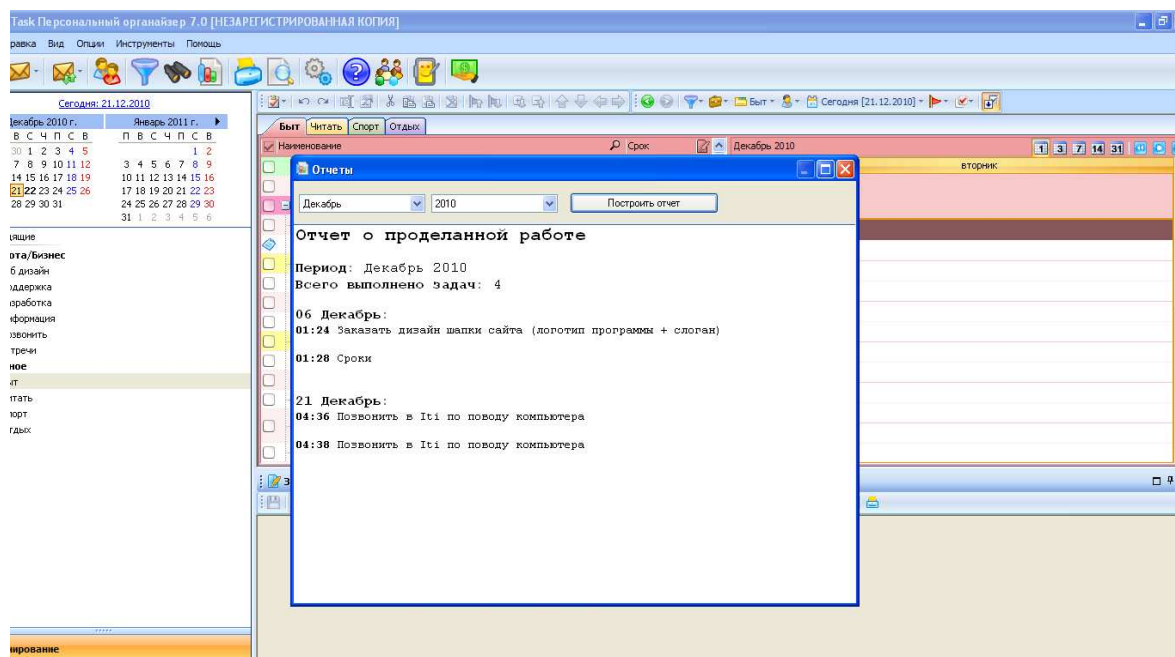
Task Персональный органайзер 7.0 [НЕЗАРЕГИСТРИРОВАННАЯ КОПИЯ]

равка Вид Опции Инструменты Помощь

Сегодня: 21.12.2010

декабрь 2010 г.

Январь 2011 г.

В С Ч П С В

П В С Ч П С В

30 1 2 3 4 5

1 2

7 8 9 10 11 12

3 4 5 6 7 8 9

14 15 16 17 18 19

10 11 12 13 14 15 16

21 22 23 24 25 26

17 18 19 20 21 22 23

28 29 30 31

24 25 26 27 28 29 30

31 1 2 3 4 5 6

ящие

ота/Бизнес

б дизайн

ддержка

зработка

формация

звонить

тречи

ное

т

тать

орт

тдых

ирование

Быт • Сегодня [21.12.2010] •

Быт Читать Спорт Отдых

Наименование

Срок

Декабрь 2010

вторник

1 3 7 14 31

Отчеты

Декабрь

2010

Построить отчет

Отчет о проделанной работе

Период: Декабрь 2010

Всего выполнено задач: 4

06 Декабрь:

01:24 Заказать дизайн шапки сайта (логотип программы + слоган)

01:28 Сроки

21 Декабрь:

04:36 Позвонить в Iti по поводу компьютера

04:38 Позвонить в Iti по поводу компьютера